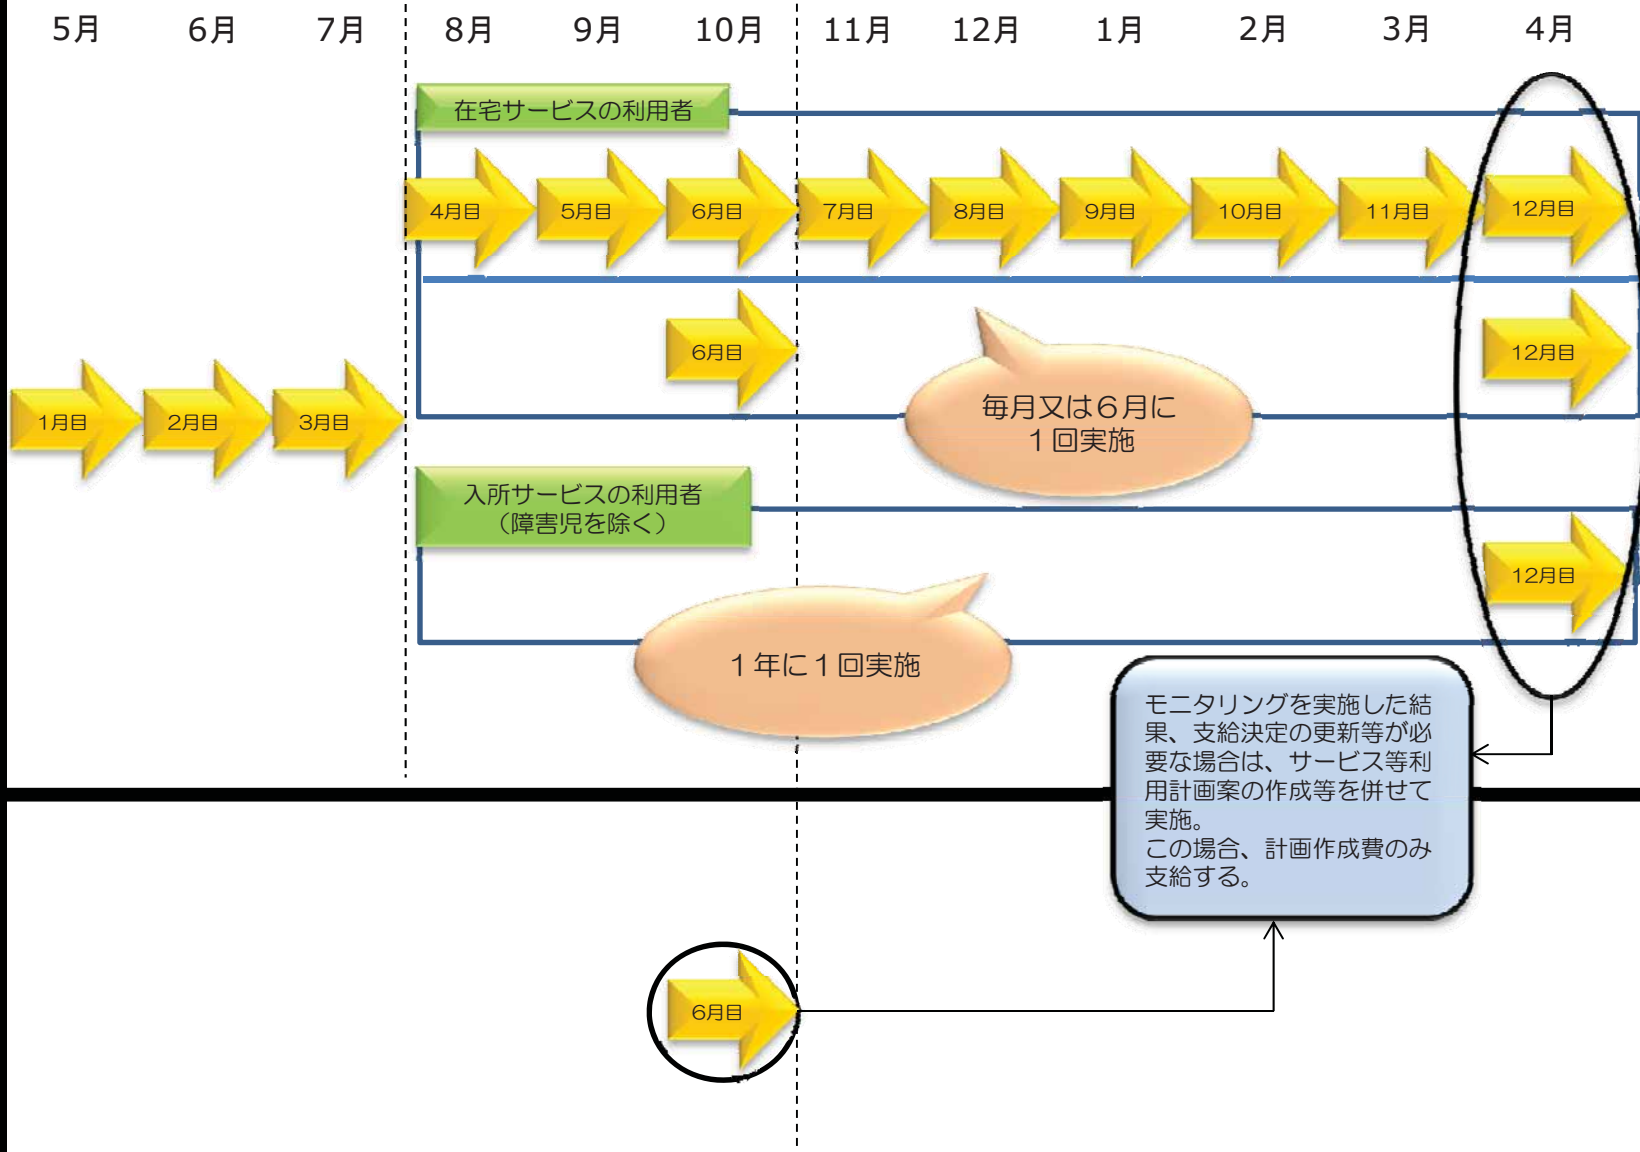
5月 6月 7月 8月 9月 10月 11月 12月 1月 2月 3月 4月

在宅サービスの利用者

4月目 5月目 6月目 7月目 8月目 9月目 10月目 11月目 12月目

6月目

毎月又は6月に
1回実施

12月目

1月目 2月目 3月目

入所サービスの利用者
（障害児を除く）

12月目

1年に1回実施

モニタリングを実施した結果、支給決定の更新等が必要な場合は、サービス等利用計画案の作成等を併せて実施。
この場合、計画作成費のみ支給する。

6月目